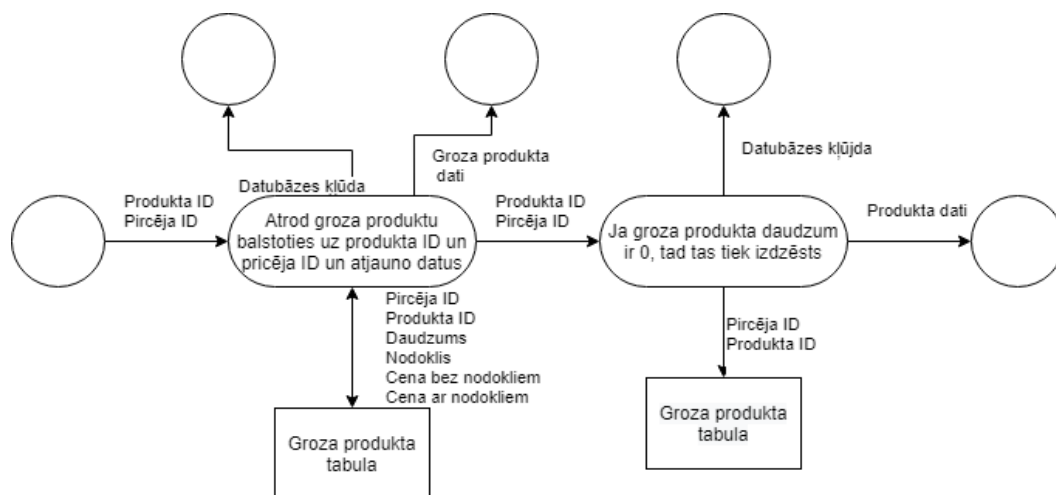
Datubāzes kļūda

Groza produkta dati

Datubāzes kļūda

Produkta ID
Pircēja ID

Atrod groza produktu balstoties uz produkta ID un pricēja ID un atjauno datus

Produkta ID
Pircēja ID

Ja groza produkta daudzum ir 0, tad tas tiek izdzēsts

Produkta dati

Pircēja ID
Produkta ID
Daudzums
Nodoklis
Cena bez nodokliem
Cena ar nodokliem

Pircēja ID
Produkta ID

Groza produkta tabula

Groza produkta tabula